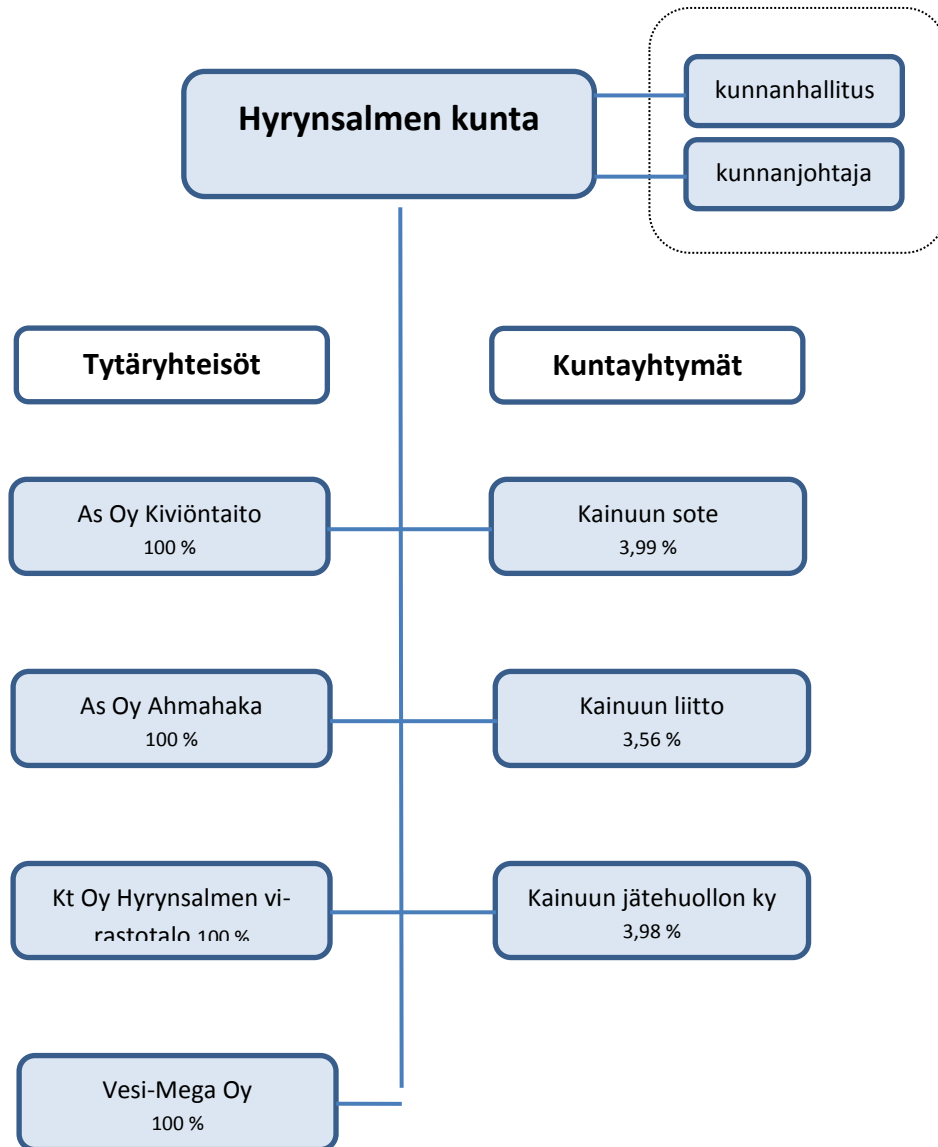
Hyrynsalmen kunta

kunnanhallitus

kunnanjohtaja

Tytäryhteisöt

Kuntayhtymät

As Oy Kiviöntaito
100 %

Kainuun sote
3,99 %

As Oy Ahmahaka
100 %

Kainuun liitto
3,56 %

Kt Oy Hyrynsalmen virastotalo 100 %

Kainuun jätehuollon ky
3,98 %

Vesi-Mega Oy
100 %